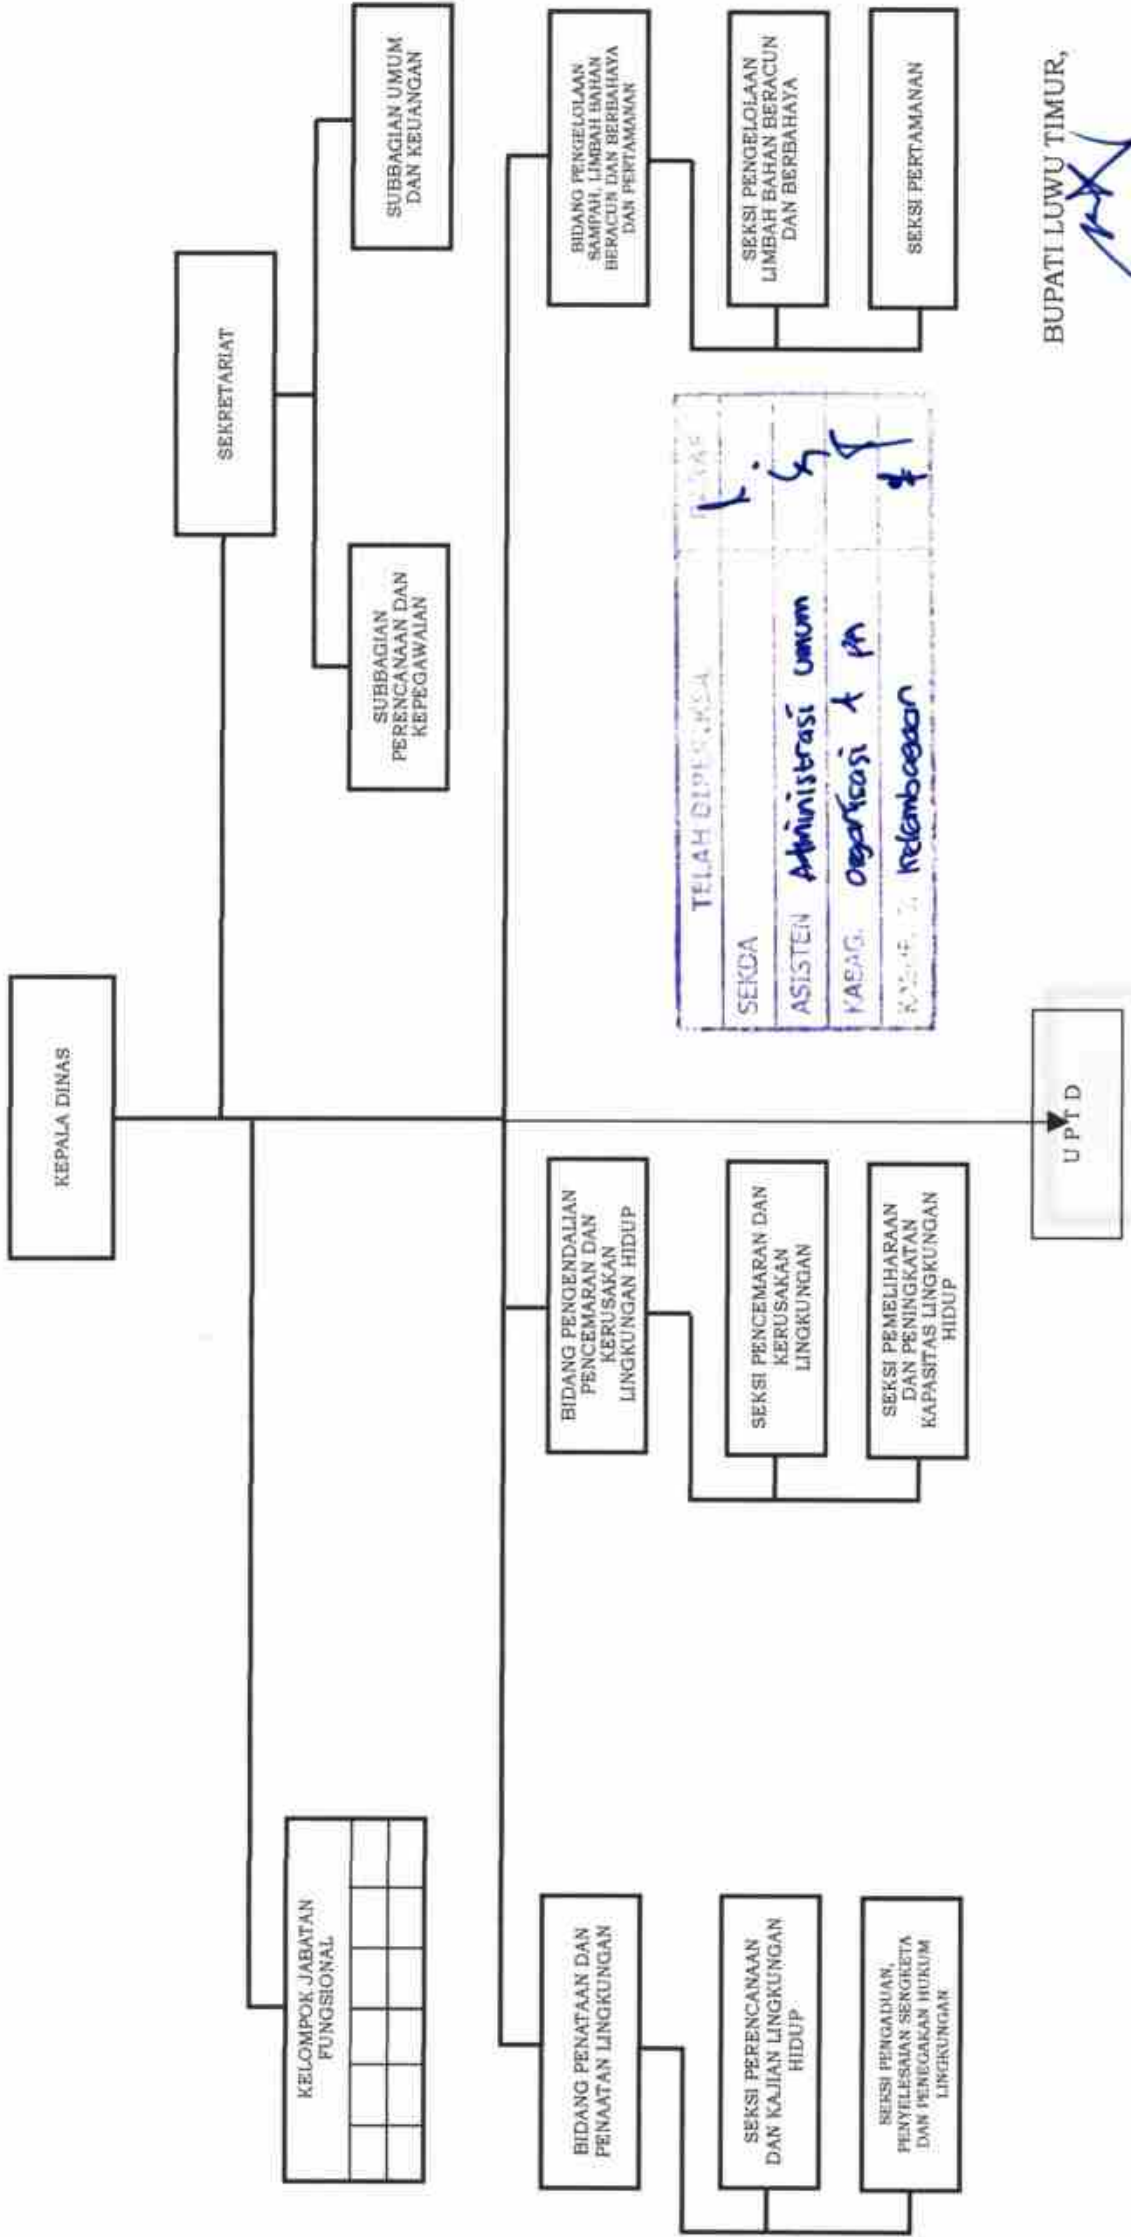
KEPALA DINAS

SEKRETARIAT

SUBBAGIAN PERENCANAAN DAN KEPEGAWAIAN

SUBBAGIAN UMUM DAN KEUANGAN

KELOMPOK JABATAN FUNGSIONAL

BIDANG PENATAAN DAN PENAATAN LINGKUNGAN

SEKSI PERENCANAAN DAN KAJIAN LINGKUNGAN HIDUP

SEKSI PENGADUAN, PENYELESAIAN SENGKETA DAN PENEGAKAN HUKUM LINGKUNGAN

BIDANG PENGENDALIAN PENCEMARAN DAN KERUSAKAN LINGKUNGAN HIDUP

SEKSI PENCEMARAN DAN KERUSAKAN LINGKUNGAN

SEKSI PEMELIHARAAN DAN PENINGKATAN KAPASITAS LINGKUNGAN HIDUP

BIDANG PENGELOLAAN SAMPAH, LIMBAH BAHAN BERACUN DAN BERBAHAYA DAN PERTAMANAN

SEKSI PENGELOLAAN LIMBAH BAHAN BERACUN DAN BERBAHAYA

SEKSI PERTAMANAN

| TELAH DIPERIKSA | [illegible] |
|---|---|
| SEKDA | |
| ASISTEN Administrasi umum | |
| KABAG. organisasi & PA | |
| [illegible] kelembagaan | |

U P T D

BUPATI LUWU TIMUR,